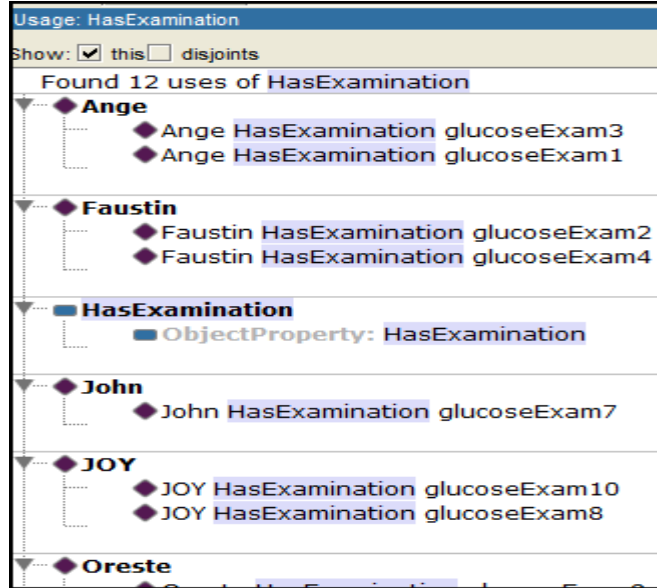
Usage: HasExamination

Show: this disjoints

Found 12 uses of HasExamination

Ange
Ange HasExamination glucoseExam3
Ange HasExamination glucoseExam1

Faustin
Faustin HasExamination glucoseExam2
Faustin HasExamination glucoseExam4

HasExamination
ObjectProperty: HasExamination

John
John HasExamination glucoseExam7

JOY
JOY HasExamination glucoseExam10
JOY HasExamination glucoseExam8

Oreste
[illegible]